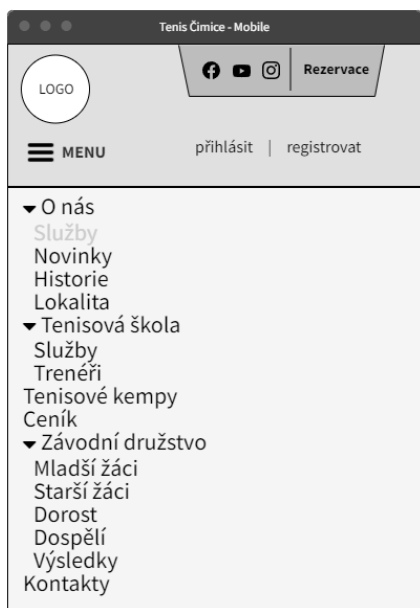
Tenis Čimice - Mobile

LOGO

Rezervace

MENU

přihlásit | registrovat

O nás
Služby
Novinky
Historie
Lokalita
Tenisová škola
Služby
Trenéři
Tenisové kempy
Ceník
Závodní družstvo
Mladší žáci
Starší žáci
Dorost
Dospělí
Výsledky
Kontakty